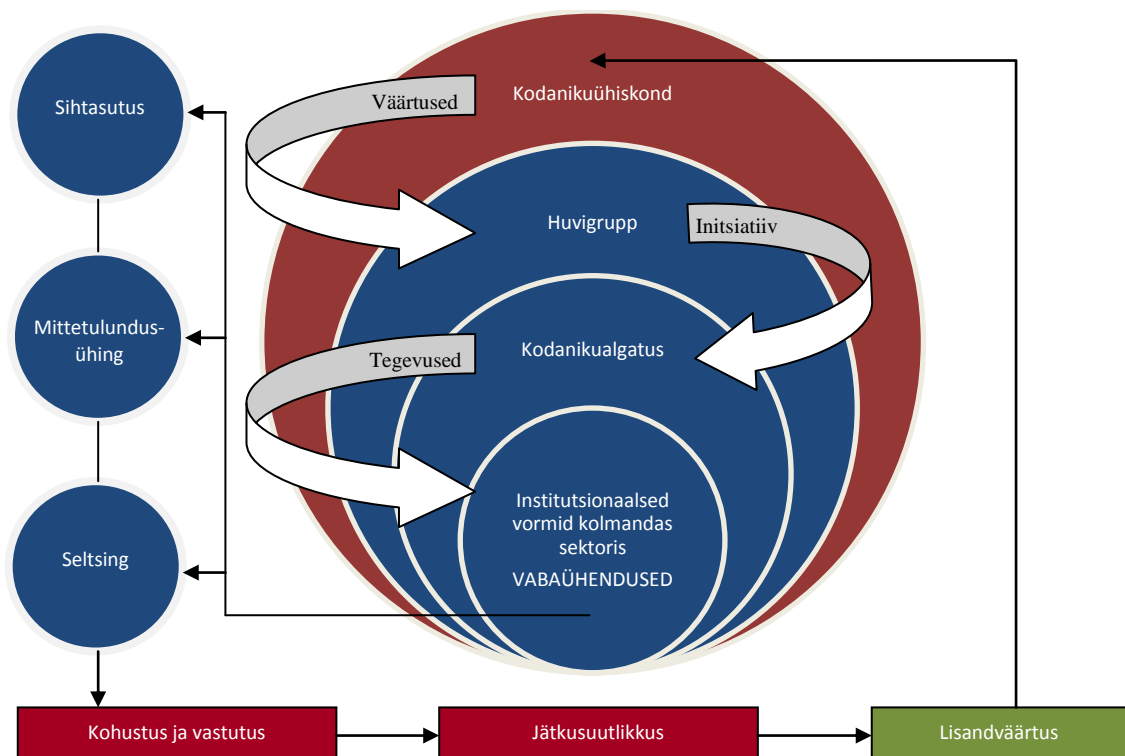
Sihtasutus

Mittetulundusühing

Seltsing

Väärtused

Kodanikuühiskond

Huvigrupp

Initsiatiiv

Tegevused

Kodanikualgatus

Institutsionaalsed vormid kolmandas sektoris

VABAÜHENDUSED

Kohustus ja vastutus

Jätkusuutlikkus

Lisandväärtus